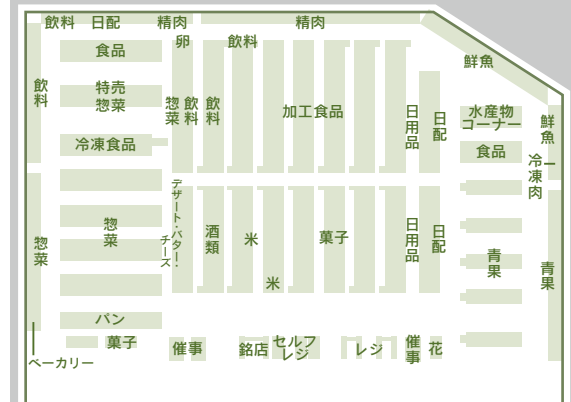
飲料 日配 精肉 精肉

食品 卵 飲料

鮮魚

飲料

特売惣菜

惣菜 飲料

加工食品

日用品 日配

水産物コーナー

鮮魚

冷凍食品

食品

冷凍肉

テザート・バター・チーズ

惣菜

惣菜

酒類

米

菓子

日用品 日配

青果

青果

米

パン

菓子

催事

銘店

セルフレジ

レジ

催事

花

ベーカリー